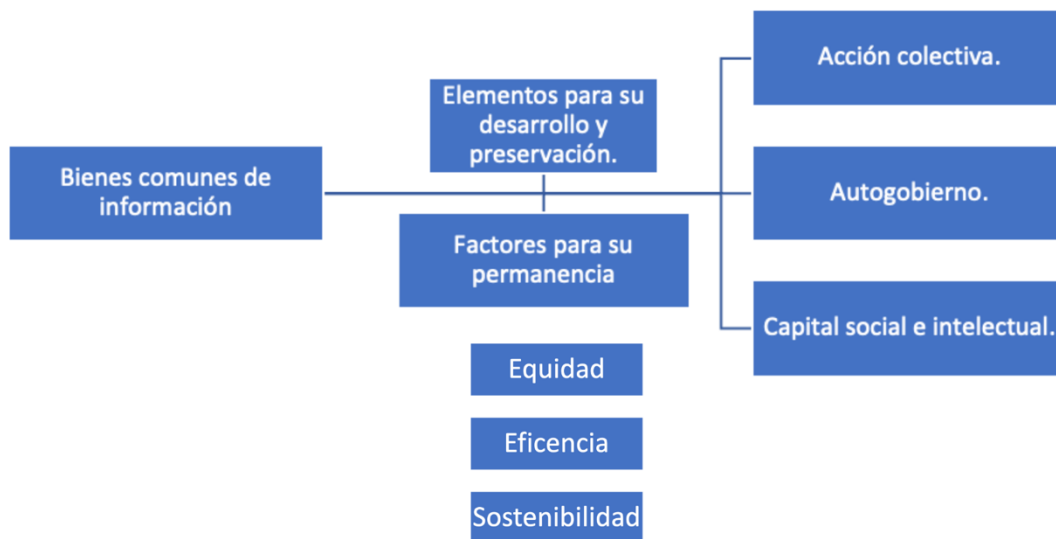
Bienes comunes de información

Elementos para su desarrollo y preservación.

Factores para su permanencia

Equidad

Eficencia

Sostenibilidad

Acción colectiva.

Autogobierno.

Capital social e intelectual.